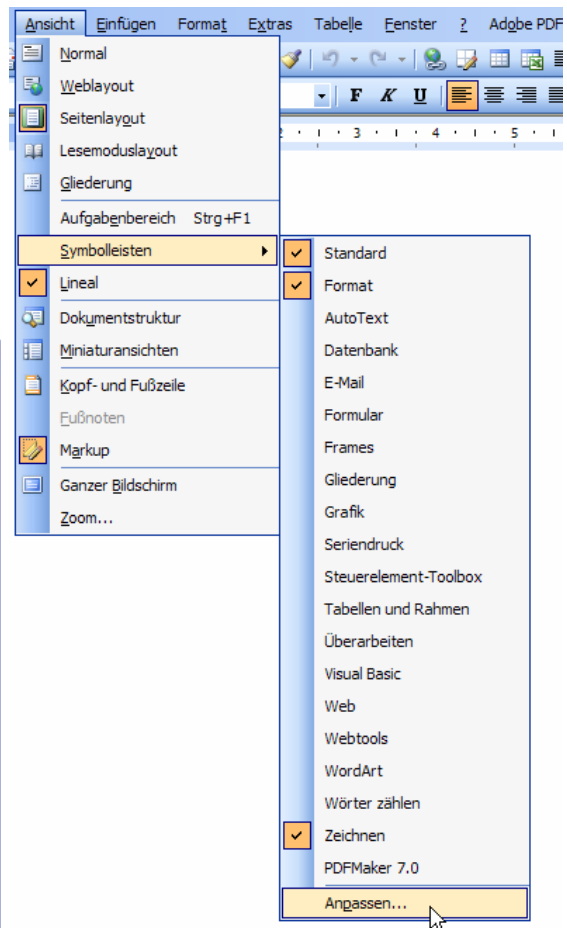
Ansicht Einfügen Format Extras Tabelle Fenster ? Adobe PDF

Normal
Weblayout
Seitenlayout
Lesemoduslayout
Gliederung
Aufgabenbereich Strg+F1
Symbolleisten
Lineal
Dokumentstruktur
Miniaturansichten
Kopf- und Fußzeile
Fußnoten
Markup
Ganzer Bildschirm
Zoom...

F K U

Standard
Format
AutoText
Datenbank
E-Mail
Formular
Frames
Gliederung
Grafik
Seriendruck
Steuerelement-Toolbox
Tabellen und Rahmen
Überarbeiten
Visual Basic
Web
Webtools
WordArt
Wörter zählen
Zeichnen
PDFMaker 7.0
Anpassen...